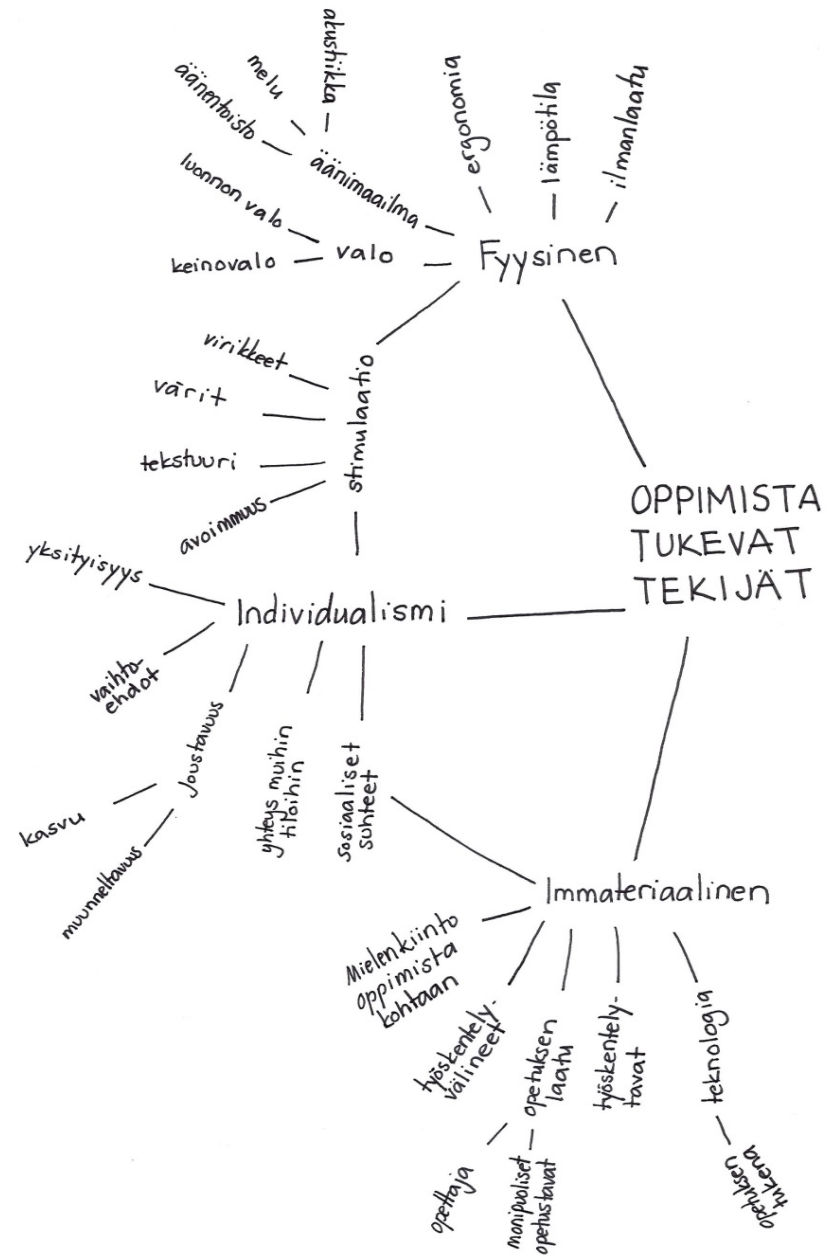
akustiikka
melu
äänentoisto
äänimaailma
ergonomia
lämpötila
ilmanlaatu
luonnon valo
valo
keinovalo
Fyysinen
virikkeet
värit
stimulaatio
tekstuuri
avoimuus
OPPIMISTA TUKEVAT TEKIJÄT
yksityisyys
Individualismi
vaihtoehdot
joustavuus
yhteys muihin tiloihin
sosiaaliset suhteet
kasvu
muunneltavuus
Immateriaalinen
Mielenkiinto oppimista kohtaan
työskentelyvälineet
opetuksen laatu
työskentelytavat
teknologia
opettaja
monipuoliset opetustavat
opetuksen tukena